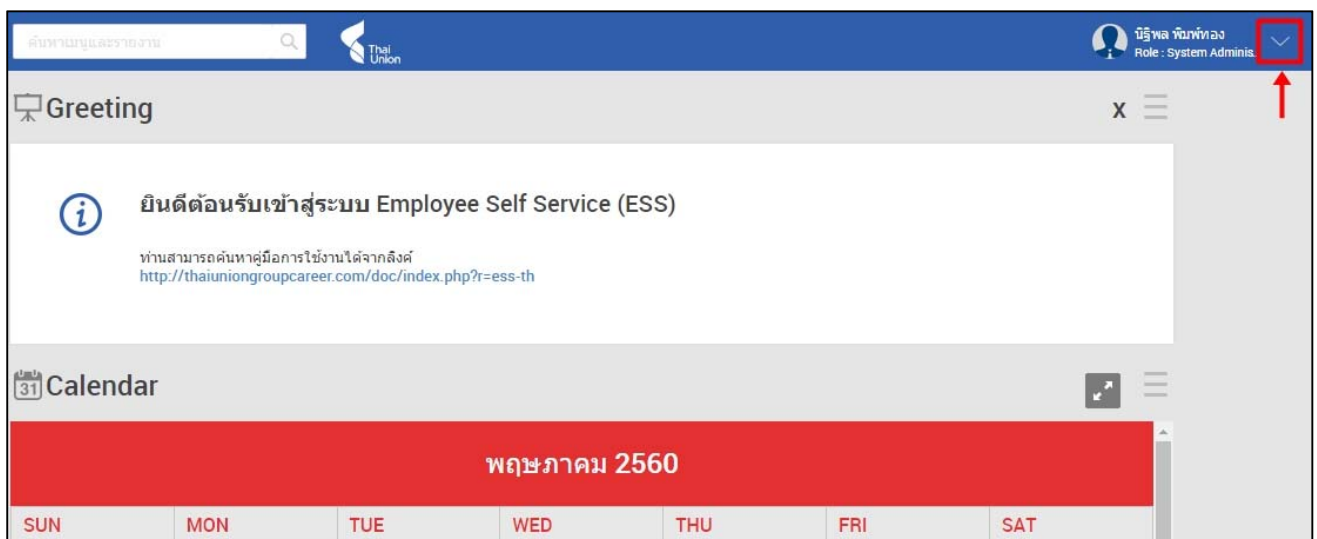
ค้นหาเมนูและรายงาน

Thai Union

นิรุพล พิมพ์ทอง
Role : System Adminis.

Greeting

x

ยินดีต้อนรับเข้าสู่ระบบ Employee Self Service (ESS)

ท่านสามารถค้นหาคู่มือการใช้งานได้จากลิงค์
http://thaiuniongroupcareer.com/doc/index.php?r=ess-th

Calendar

พฤษภาคม 2560

| SUN | MON | TUE | WED | THU | FRI | SAT |
|---|---|---|---|---|---|---|